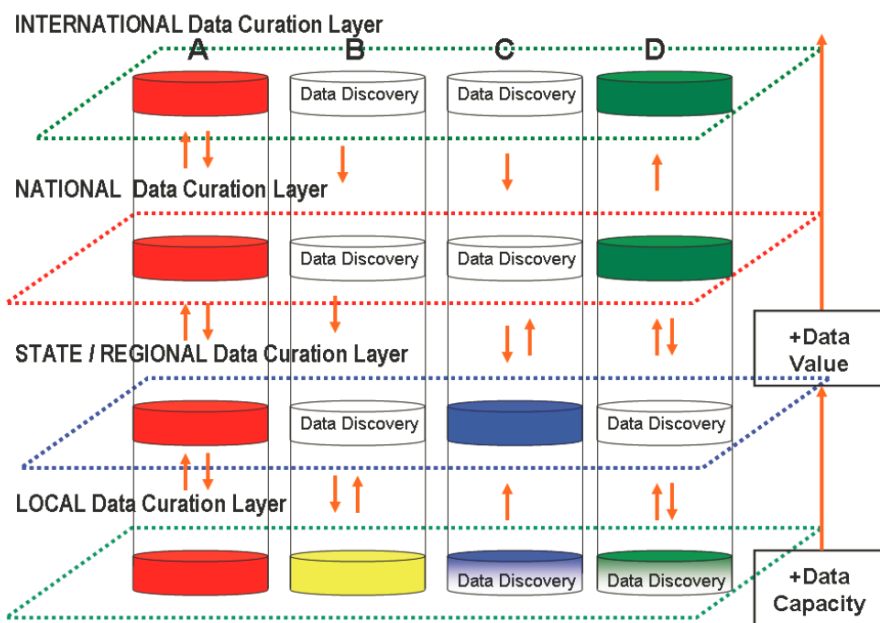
INTERNATIONAL Data Curation Layer

A B C D

Data Discovery
Data Discovery

NATIONAL Data Curation Layer

Data Discovery
Data Discovery

+Data Value

STATE / REGIONAL Data Curation Layer

Data Discovery
Data Discovery

LOCAL Data Curation Layer

Data Discovery
Data Discovery

+Data Capacity